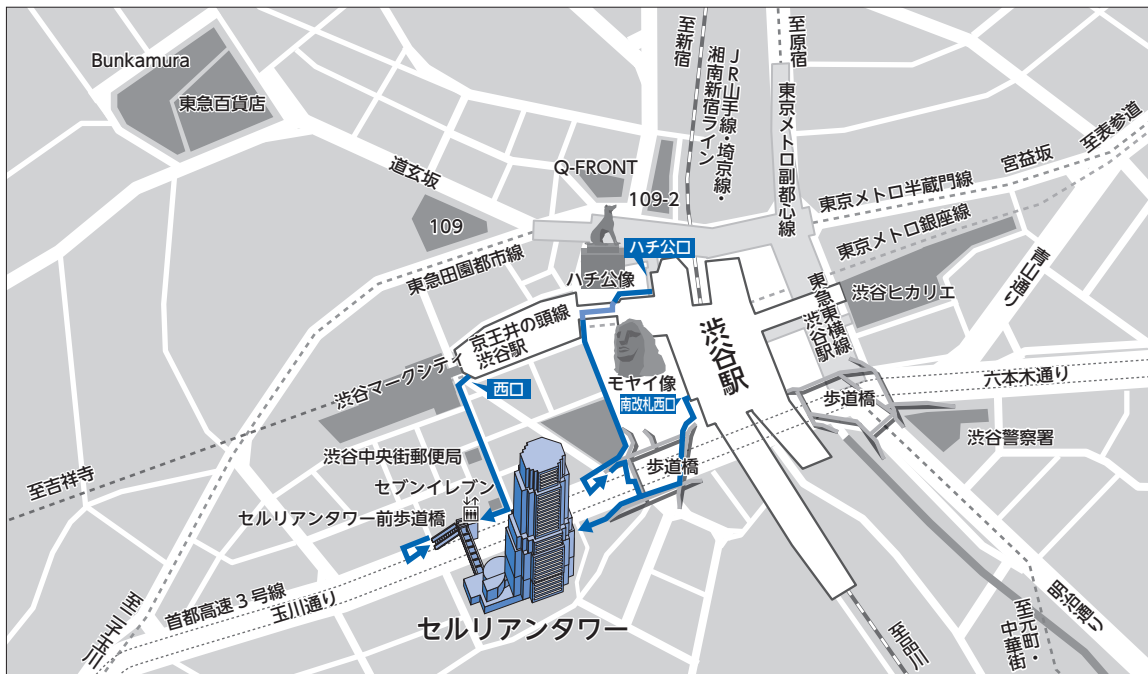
Bunkamura
東急百貨店
至新宿
JR山手線・埼京線・湘南新宿ライン
至原宿
東京メトロ副都心線
至表参道
宮益坂
東京メトロ半蔵門線
東京メトロ銀座線
道玄坂
Q-FRONT
109-2
109
ハチ公口
ハチ公像
東急田園都市線
青山通り
東急東横線
渋谷ヒカリエ
京王井の頭線 渋谷駅
渋谷駅
渋谷マークシティ
西口
モヤイ像
南改札西口
六本木通り
歩道橋
渋谷警察署
渋谷中央街郵便局
歩道橋
至吉祥寺
セブンイレブン
セルリアンタワー前歩道橋
首都高速３号線
玉川通り
セルリアンタワー
至三軒茶屋
至恵比寿
至元町・中華街
明治通り